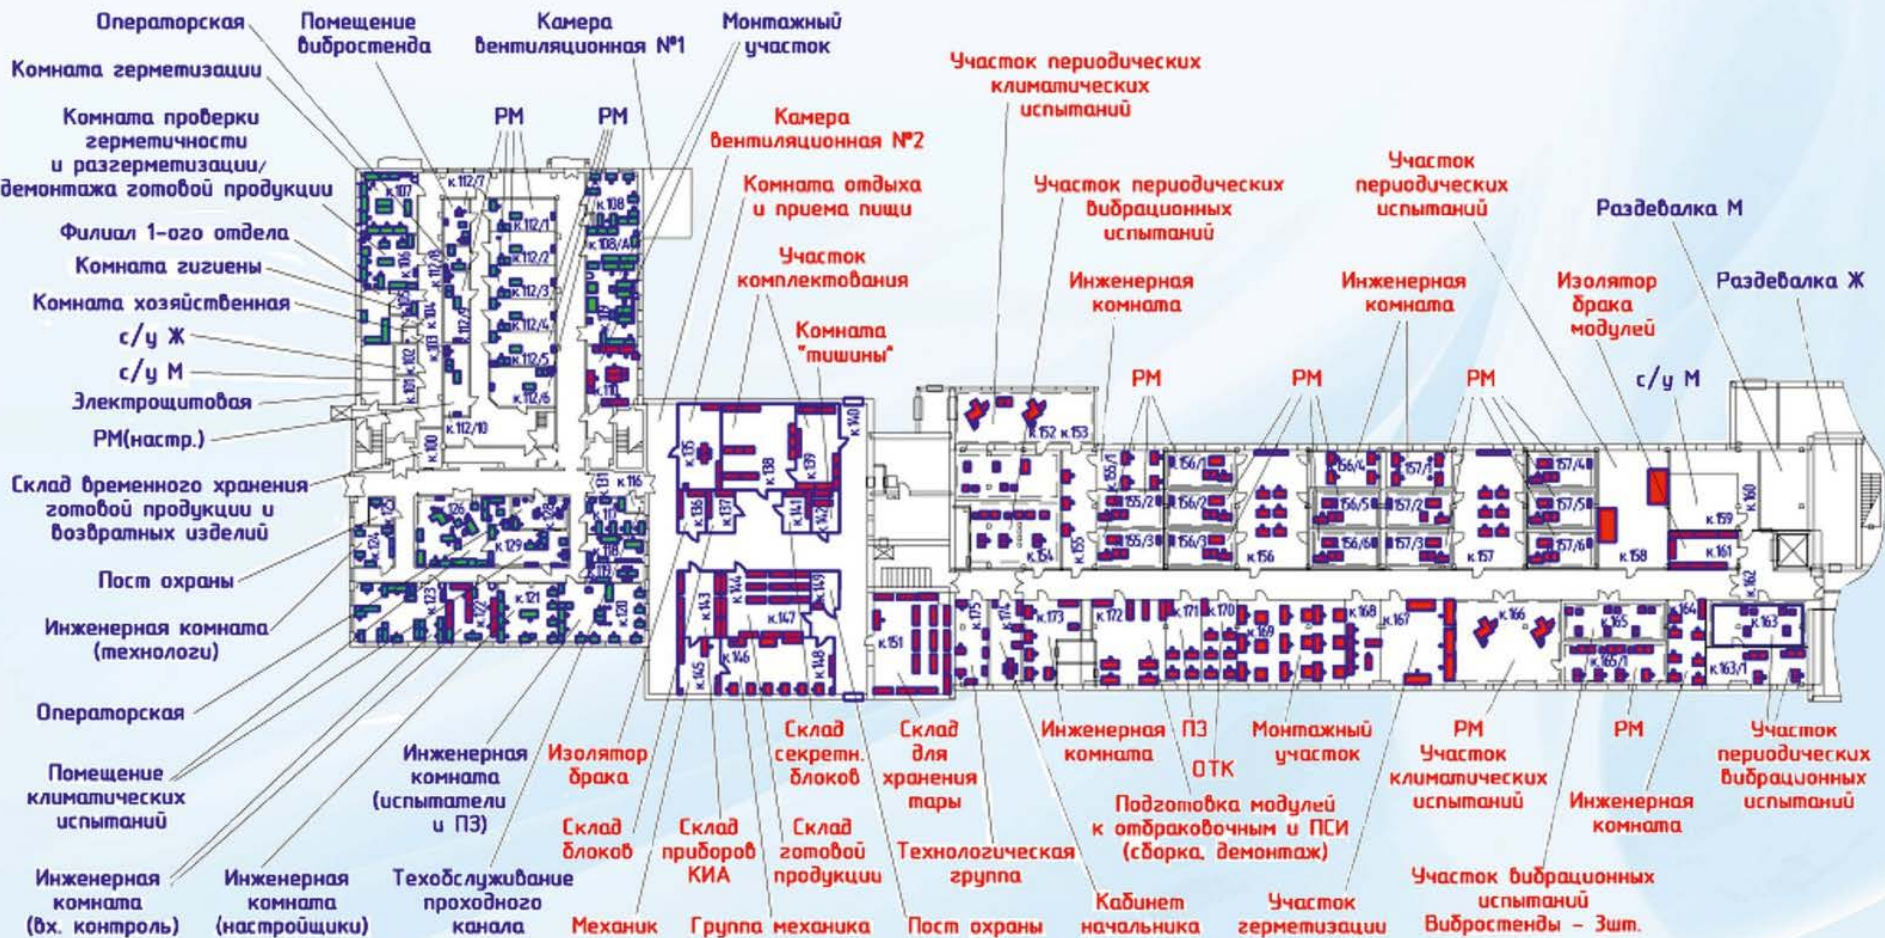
Операторская
Помещение вибростенда
Камера вентиляционная №1
Монтажный участок
Комната герметизации
Комната проверки герметичности и разгерметизации/демонтажа готовой продукции
Филиал 1-ого отдела
Комната гигиены
Комната хозяйственная
с/у Ж
с/у М
Электрощитовая
РМ(настр.)
Склад временного хранения готовой продукции и возвратных изделий
Пост охраны
Инженерная комната (технологи)
Операторская
Помещение климатических испытаний
Инженерная комната (вх. контроль)
Инженерная комната (настройщики)
Инженерная комната (испытатели и ПЗ)
Техобслуживание проходного канала
РМ
РМ
Камера вентиляционная №2
Комната отдыха и приема пищи
Участок комплектования
Комната "тишины"
Участок периодических климатических испытаний
Участок периодических вибрационных испытаний
Участок периодических испытаний
Раздевалка М
Раздевалка Ж
Инженерная комната
Инженерная комната
Изолятор брака модулей
с/у М
РМ
РМ
РМ
к.107
к.112/7
к.108
к.112/1
к.108/А
к.112/2
к.112/3
к.112/4
к.112/5
к.112/6
к.112/8
к.112/9
к.106
к.105
к.104
к.103
к.102
к.101
к.112/10
к.100
к.111
к.116
к.117
к.118
к.119
к.126
к.125
к.124
к.129
к.123
к.122
к.121
к.120
к.135
к.136
к.137
к.138
к.139
к.140
к.141
к.142
к.143
к.144
к.147
к.149
к.145
к.146
к.148
к.151
к.152
к.153
к.154
к.155
к.155/1
к.155/2
к.155/3
к.156/1
к.156/2
к.156/3
к.156
к.156/4
к.156/5
к.156/6
к.157/1
к.157/2
к.157/3
к.157
к.157/4
к.157/5
к.157/6
к.158
к.159
к.160
к.161
к.162
к.175
к.174
к.173
к.172
к.171
к.170
к.169
к.168
к.167
к.166
к.165
к.165/1
к.164
к.163
к.163/1
Изолятор брака
Склад блоков
Склад приборов КИА
Склад секретн. блоков
Склад готовой продукции
Склад для хранения тары
Технологическая группа
Механик
Группа механика
Пост охраны
Инженерная комната
ПЗ
ОТК
Монтажный участок
Подготовка модулей к отбраковочным и ПСИ (сборка, демонтаж)
Кабинет начальника
Участок герметизации
РМ
Участок климатических испытаний
Участок вибрационных испытаний Вибростенды - 3шт.
РМ
Инженерная комната
Участок периодических вибрационных испытаний